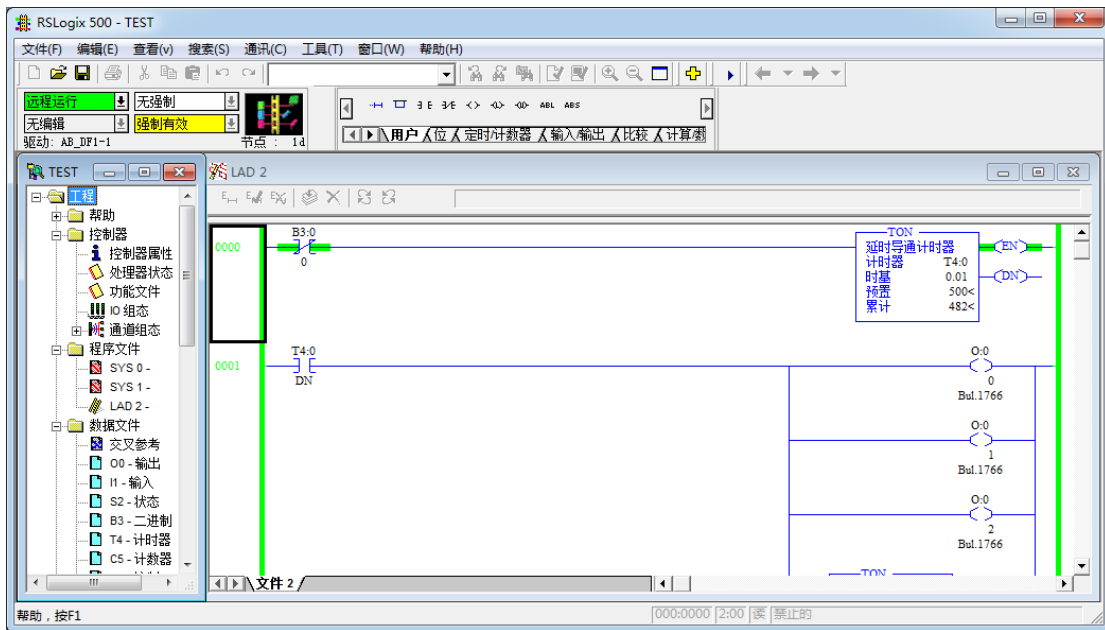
RSLogix 500 - TEST

文件(F) 编辑(E) 查看(v) 搜索(S) 通讯(C) 工具(T) 窗口(W) 帮助(H)

远程运行 无强制
无编辑 强制有效
驱动: AB_DF1-1 节点: 1d

ABL ABS

用户 位 定时/计数器 输入/输出 比较 计算/数

TEST

工程
帮助
控制器
控制器属性
处理器状态
功能文件
IO 组态
通道组态
程序文件
SYS 0 -
SYS 1 -
LAD 2 -
数据文件
交叉参考
O0 - 输出
I1 - 输入
S2 - 状态
B3 - 二进制
T4 - 计时器
C5 - 计数器

LAD 2

0000
B3:0
0
TON
延时导通计时器
计时器 T4:0
时基 0.01
预置 500<
累计 482<
EN
DN

0001
T4:0
DN
O:0
0
Bul.1766
O:0
1
Bul.1766
O:0
2
Bul.1766
TON

文件 2

帮助，按F1
000:0000 2:00 读 禁止的